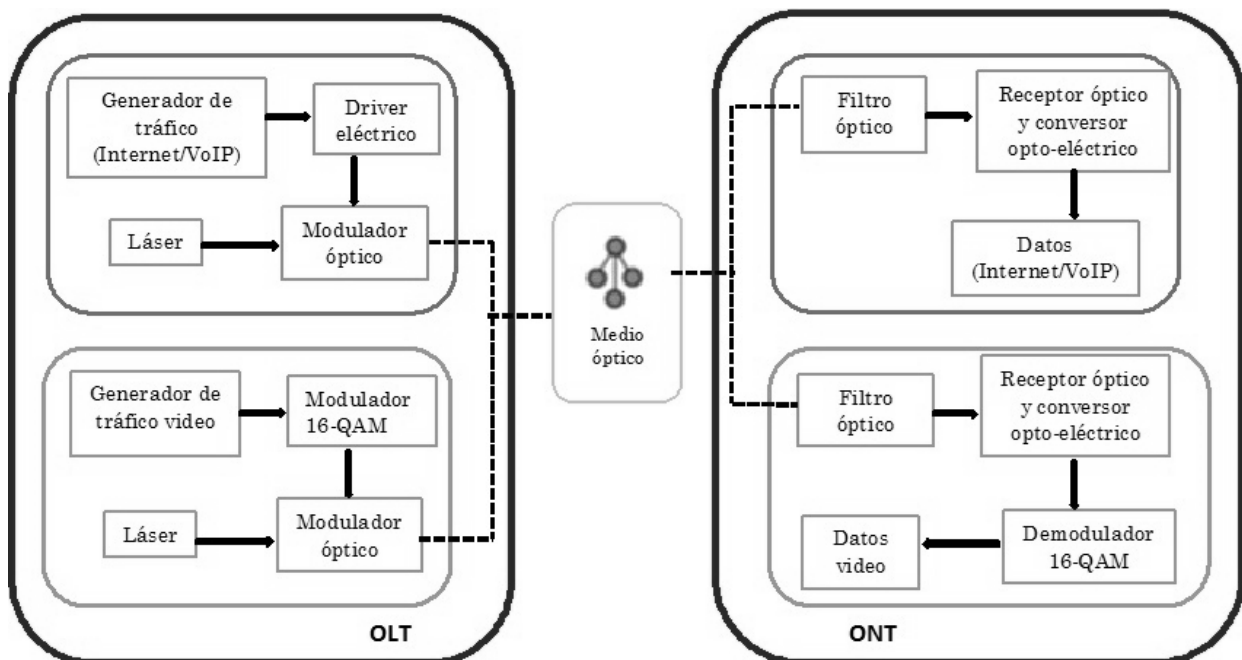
Generador de tráfico (Internet/VoIP)

Driver eléctrico

Láser

Modulador óptico

Generador de tráfico video

Modulador 16-QAM

Láser

Modulador óptico

OLT

Medio óptico

Filtro óptico

Receptor óptico y conversor opto-eléctrico

Datos (Internet/VoIP)

Filtro óptico

Receptor óptico y conversor opto-eléctrico

Demodulador 16-QAM

Datos video

ONT